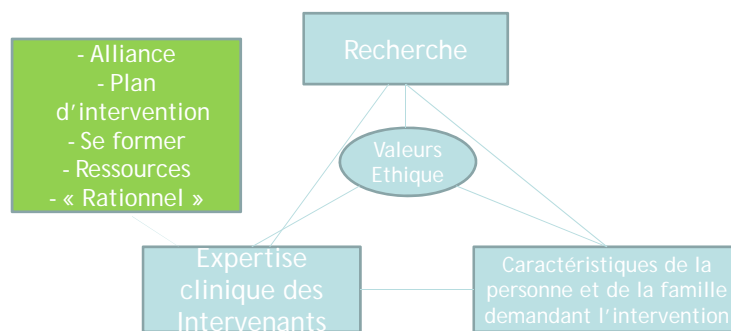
- Alliance
- Plan d'intervention
- Se former
- Ressources
- « Rationnel »

Recherche

Valeurs
Ethique

Expertise clinique des Intervenants

Caractéristiques de la personne et de la famille demandant l'intervention